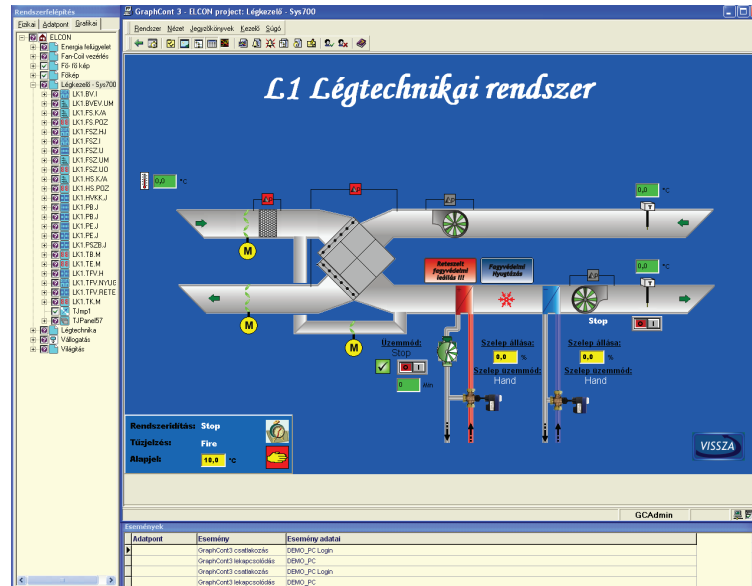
Rendszerfelépítés

Fizikai | Adatpont | Grafikai

ELCON
Energia felügyelet
Fan-Coil vezérlés
Fő- fő kép
Főkép
Légkezelő - Sys700
LK1.BV.I
LK1.BVEV.UM
LK1.FS.K/A
LK1.FS.POZ
LK1.FSZ.HJ
LK1.FSZ.I
LK1.FSZ.U
LK1.FSZ.UM
LK1.FSZ.UO
LK1.HS.K/A
LK1.HS.POZ
LK1.HVKK.J
LK1.PB.J
LK1.PB.J
LK1.PE.J
LK1.PE.J
LK1.PSZB.J
LK1.TB.M
LK1.TE.M
LK1.TFV.H
LK1.TFV.NYUG
LK1.TFV.RETE
LK1.TK.M
TJmp1
TJPanel57
Légtechnika
Válogatás
Világítás

GraphCont 3 - ELCON project: Légkezelő - Sys700

Rendszer Nézet Jegyzőkönyvek Kezelő Súgó

L1 Légtechnikai rendszer

°C
0,0 °C
0,0 °C

Reteszelt fagyvédelmi leállás !!!
Fagyvédelmi figyelmeztetés

Stop

Üzemmód:
Stop
0 A/m

Szelep állása:
0,0 %
Szelep üzemmód:
Hand

Szelep állása:
0,0 %
Szelep üzemmód:
Hand

Rendszerindítás: Stop
Tűzjelzés: Fire
Alapjel: 18,0 °C

VISSZA

GCAdmin

Események

| Adatpont | Esemény | Esemény adatai |
|---|---|---|
| | GraphCont3 csatlakozás | DEMO_PC Login |
| | GraphCont3 lekapcsolódás | DEMO_PC |
| | GraphCont3 csatlakozás | DEMO_PC Login |
| | GraphCont3 lekapcsolódás | DEMO_PC |